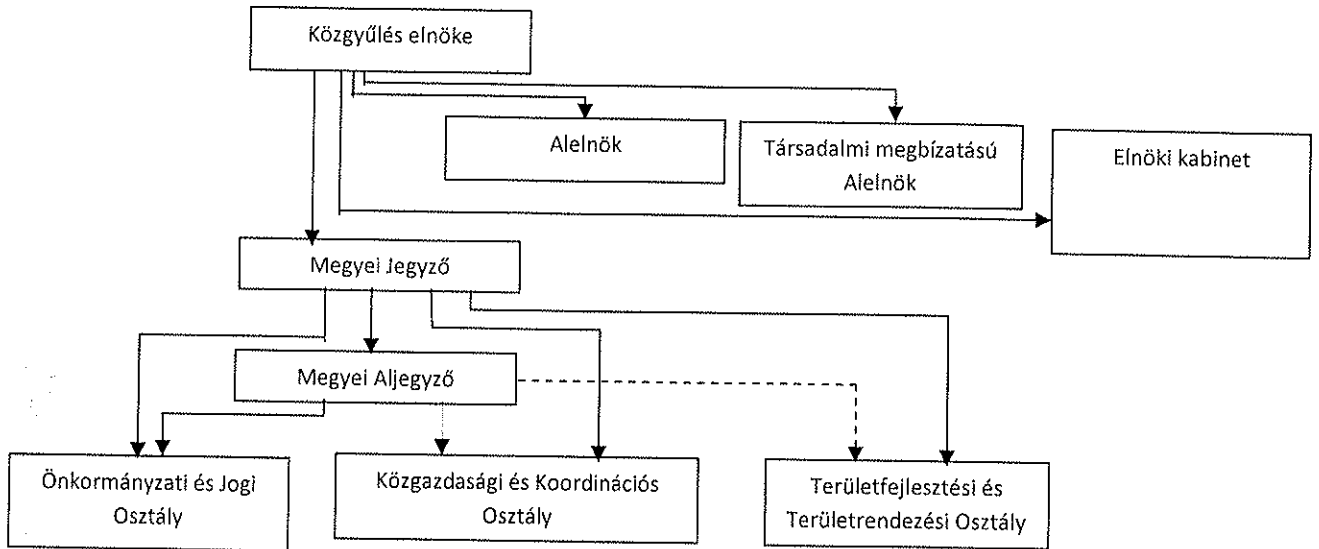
Közgyűlés elnöke

Alelnök

Társadalmi megbízatású Alelnök

Elnöki kabinet

Megyei Jegyző

Megyei Aljegyző

Önkormányzati és Jogi Osztály

Közgazdasági és Koordinációs Osztály

Területfejlesztési és Területrendezési Osztály